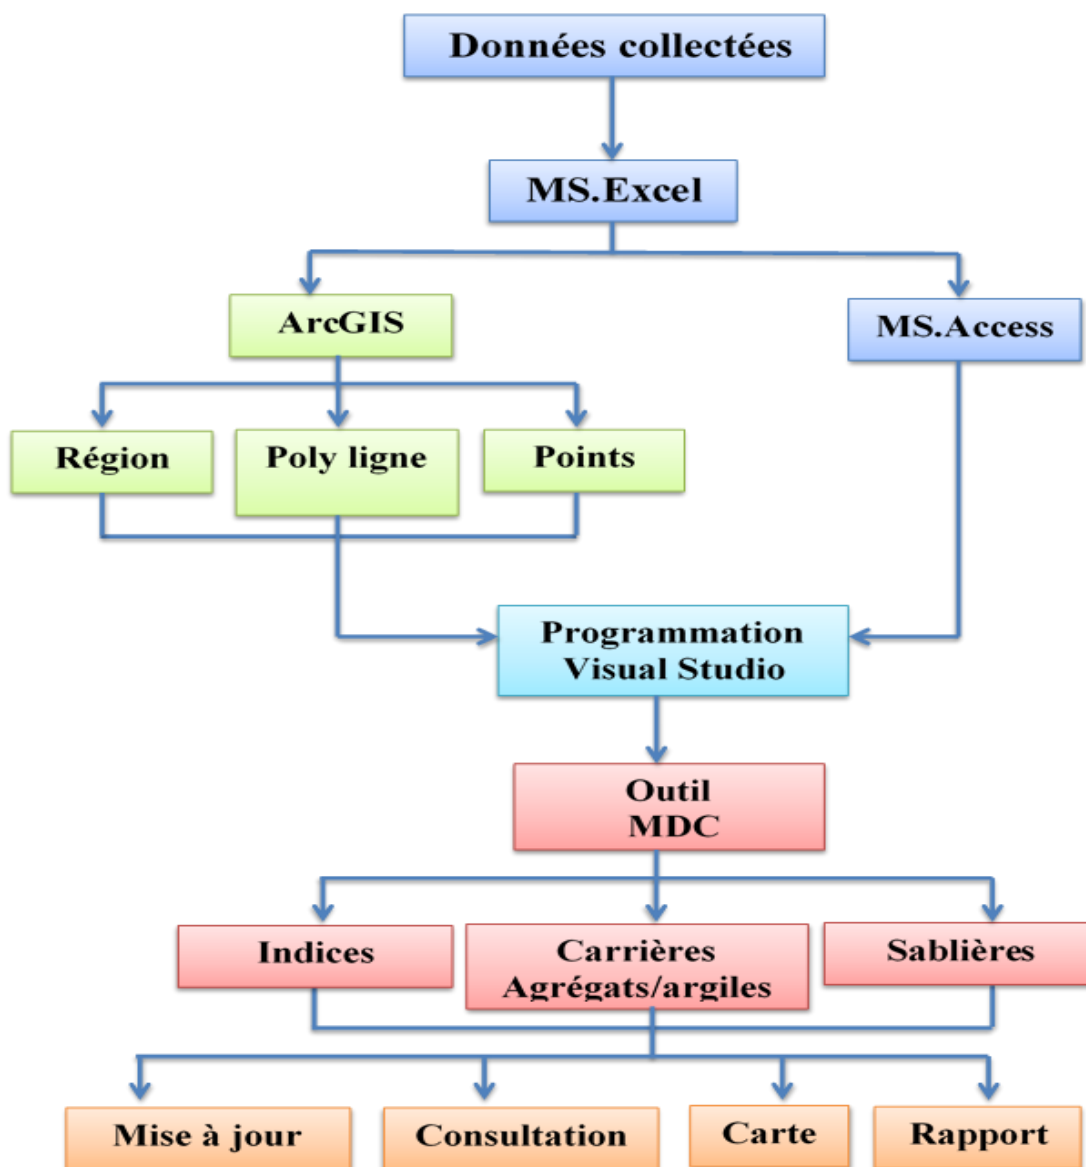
Données collectées

MS.Excel

ArcGIS

MS.Access

Région

Poly ligne

Points

Programmation Visual Studio

Outil MDC

Indices

Carrières Agrégats/argiles

Sablières

Mise à jour

Consultation

Carte

Rapport